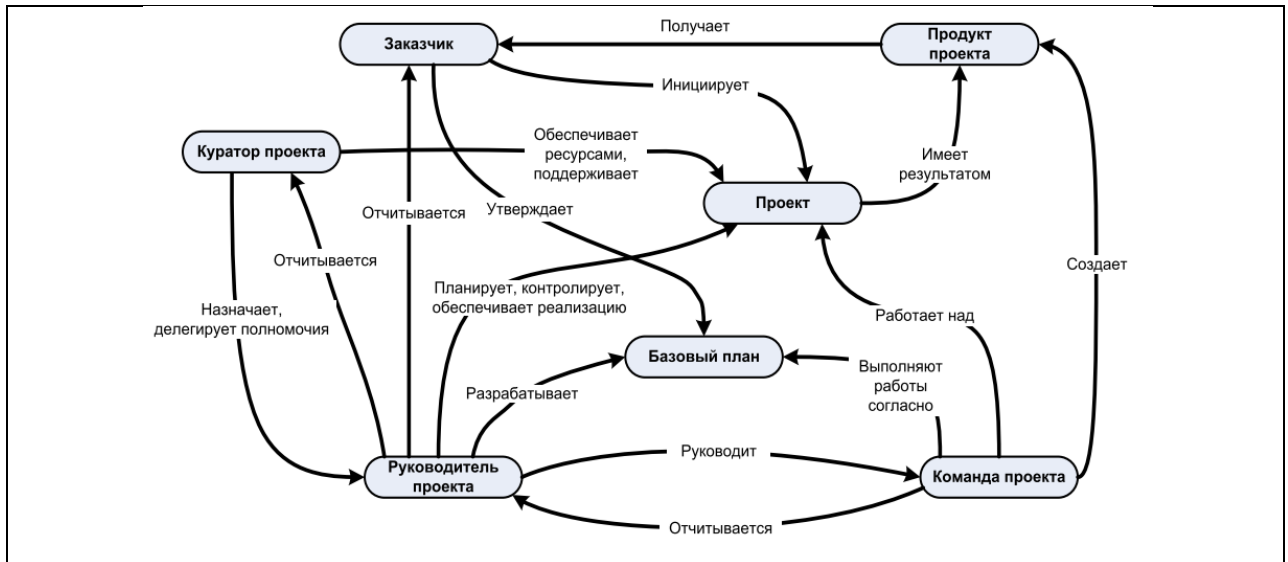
Заказчик

Получает

Продукт проекта

Инициирует

Куратор проекта

Обеспечивает ресурсами, поддерживает

Имеет результатом

Проект

Отчитывается

Утверждает

Отчитывается

Создает

Назначает, делегирует полномочия

Планирует, контролирует, обеспечивает реализацию

Работает над

Базовый план

Выполняют работы согласно

Разрабатывает

Руководит

Руководитель проекта

Команда проекта

Отчитывается